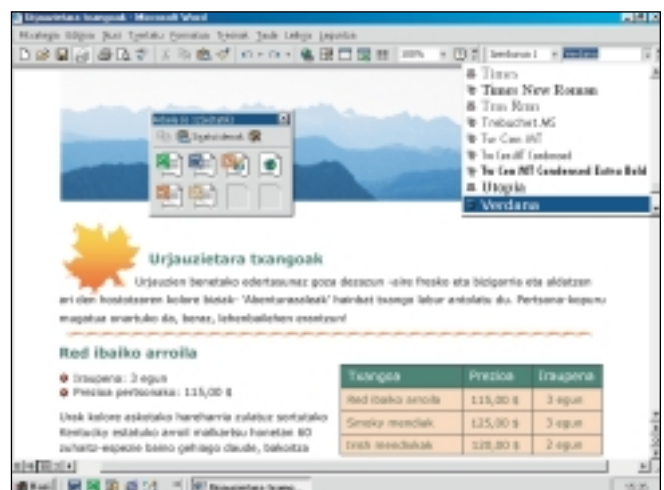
Urjauzietara txangoak - Microsoft Word

Fitxategia Editatu Ikusi Txertatu Formatua Tresnak Taula Leihoa Laguntza

100% Izenburua 1 Verdana

Times
Times New Roman
Trax Roman
Trebuchet MS
Tw Cen MT
Tw Cen MT Condensed
Tw Cen MT Condensed Extra Bold
Utopia
Verdana

Irudiak (Clipboard)
Itsatsi denak

Urjauzietara txangoak

Urjauzien benetako edertasunaz goza dezazun -aire fresko eta bizigarria eta aldatzen ari den koloreen bidaia- bizkor 'Abenturazaleak' hainbat txango labur antolatu du. Pertsona-kopurua mugatua ezarriko da, beraz, lehenbailehen eman izena!

Red ibaiko arroila

Iraupena: 3 egun
Prezioa pertsonako: 115,00 $

Udak kolore askotako hariharria zuhaitz sortatako Kentucky estatuko arroil malkartsu hanetan 80 zuhaitz-espezie baino gehiago daude, bakoitza

| Txangoa | Prezioa | Iraupena |
|---|---|---|
| Red ibaiko arroila | 115,00 $ | 3 egun |
| Smoky mendiak | 125,00 $ | 3 egun |
| Irish mendiak | 120,00 $ | 2 egun |

Hasi
Urjauzietara txang...